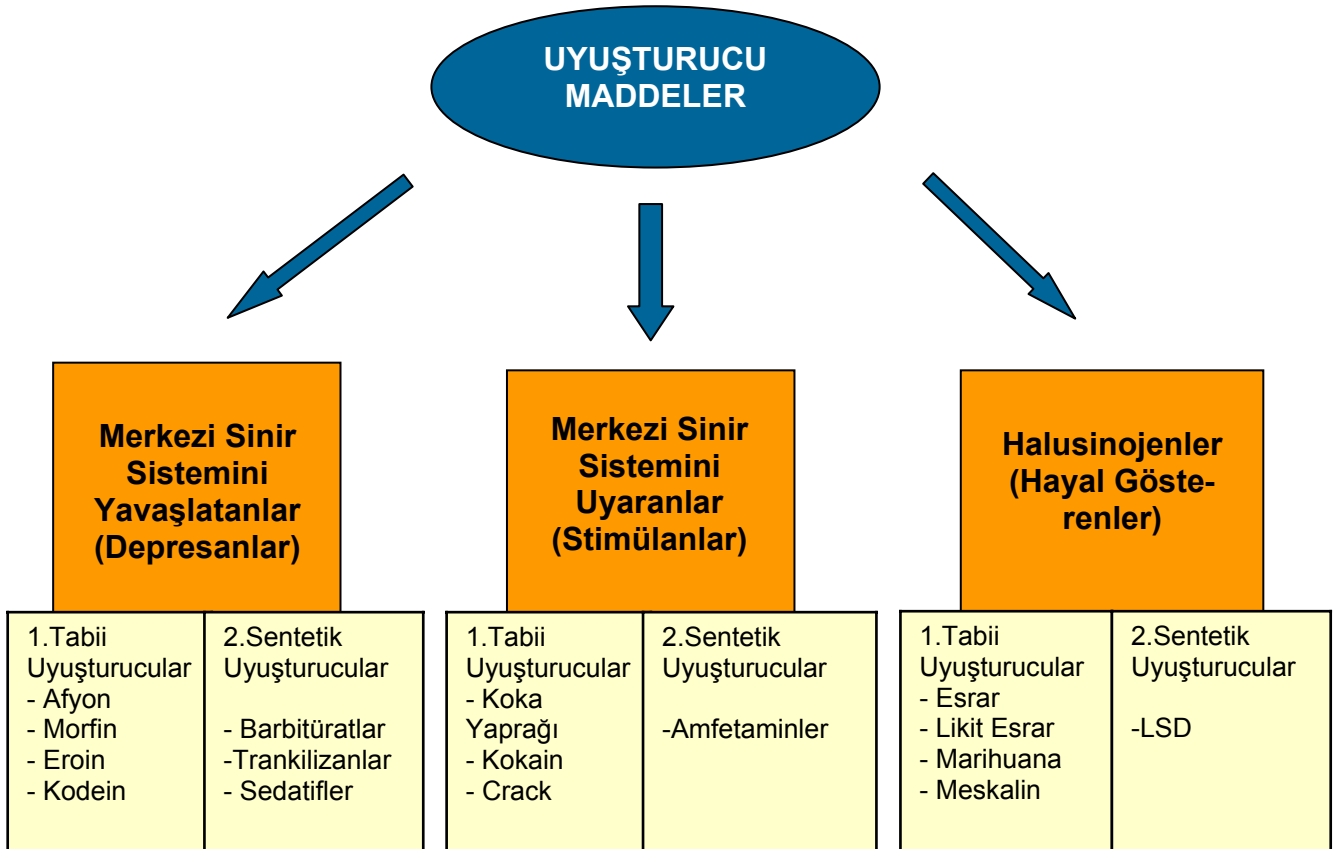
UYUŞTURUCU MADDELER

Merkezi Sinir Sistemini Yavaşlatanlar (Depresanlar)

1.Tabii Uyuşturucular
- Afyon
- Morfin
- Eroin
- Kodein

2.Sentetik Uyuşturucular
- Barbitüratlar
-Trankilizanlar
- Sedatifler

Merkezi Sinir Sistemini Uyaranlar (Stimülanlar)

1.Tabii Uyuşturucular
- Koka Yaprağı
- Kokain
- Crack

2.Sentetik Uyuşturucular
-Amfetaminler

Halusinojenler (Hayal Gösterenler)

1.Tabii Uyuşturucular
- Esrar
- Likit Esrar
- Marihuana
- Meskalin

2.Sentetik Uyuşturucular
-LSD